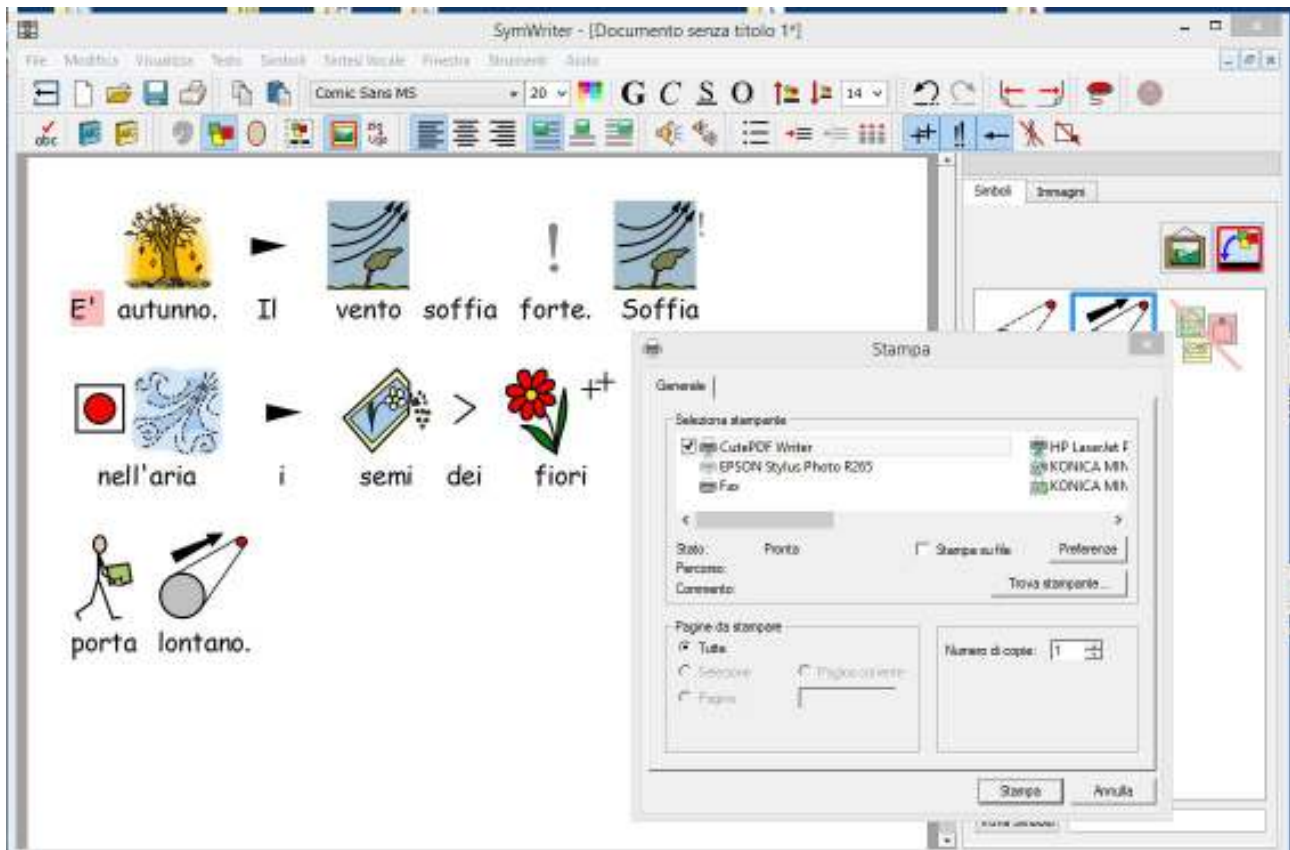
SymWriter - [Documento senza titolo 1*]

File Modifica Visualizza Testo Simboli Sintesi Vocale Finestra Strumenti Aiuto

Comic Sans MS 20 G C S O 14

abc

Simboli Immagini

E' autunno. Il vento soffia forte. Soffia

nell'aria i semi dei fiori

porta lontano.

Stampa

Generale

Seleziona stampante

CutePDF Writer
EPSON Stylus Photo R285
Fax
HP LaserJet F
KONICA MIN
KONICA MIN

Stato: Pronto
Percorso:
Commento:

Stampa su file
Preferenze
Trova stampante...

Pagine da stampare
Tutte
Selezione
Pagina corrente
Pagine

Numero di copie: 1

Stampa Annulla

Nome simbolo